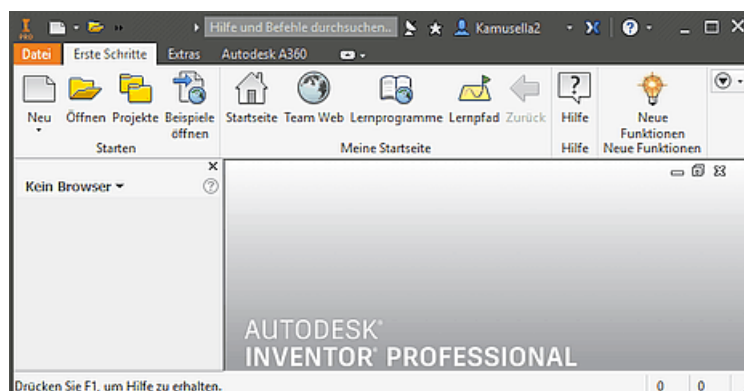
Hilfe und Befehle durchsuchen.. Kamusella2

Datei Erste Schritte Extras Autodesk A360

Neu Öffnen Projekte Beispiele öffnen
Starten

Startseite Team Web Lernprogramme Lernpfad Zurück
Meine Startseite

Hilfe
Hilfe

Neue Funktionen
Neue Funktionen

Kein Browser

AUTODESK®
INVENTOR® PROFESSIONAL

Drücken Sie F1, um Hilfe zu erhalten. 0 0